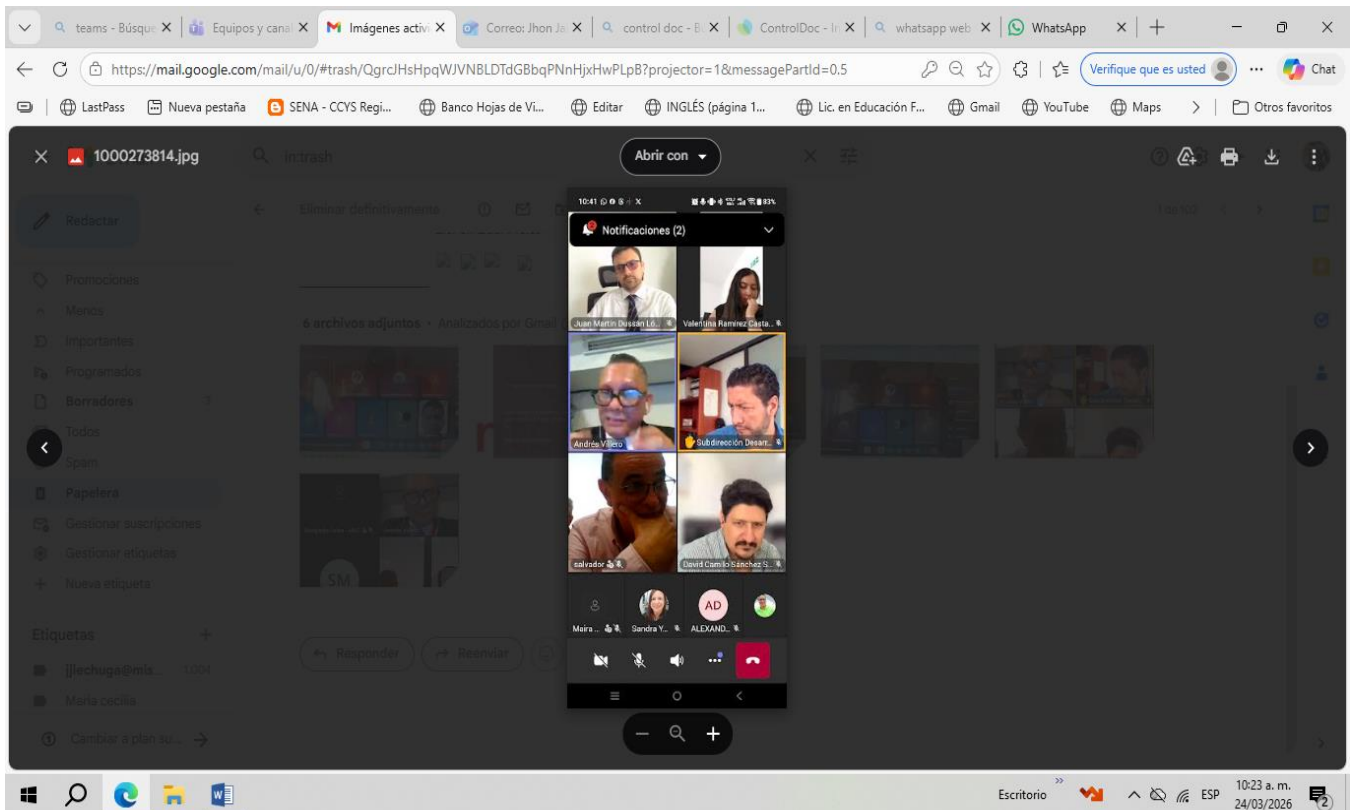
teams - Búsque | Equipos y canal | Imágenes activ | Correo: Jhon Ja | control doc - B | ControlDoc - In | whatsapp web | WhatsApp

https://mail.google.com/mail/u/0/#trash/QgrcJHsHpqWJVNBLDTdGBbqPNnHjxHwPLpB?projector=1&messagePartId=0.5

Verifique que es usted

Chat

LastPass | Nueva pestaña | SENA - CCYS Regi... | Banco Hojas de Vi... | Editar | INGLÉS (página 1... | Lic. en Educación F... | Gmail | YouTube | Maps | Otros favoritos

1000273814.jpg

in:trash

Abrir con

Redactar

Eliminar definitivamente

Promociones

Menos

Importantes

Programados

Borradores

Todos

Spam

Papelera

Gestionar suscripciones

Gestionar etiquetas

Nueva etiqueta

6 archivos adjuntos • Analizados por Gmail

Etiquetas

jjlechuga@mis...

Maria cecilia

Cambiar a plan su...

Responder

Reenviar

SM

10:41

83%

Notificaciones (2)

Juan Martin Dussan Ló...

Valentina Ramirez Casta...

Andrés Villero

Subdirección Desarr...

salvador

David Camilo Sánchez S...

Maira ...

Sandra Y...

AD

ALEXAND...

Escritorio

ESP

10:23 a. m.
24/03/2026